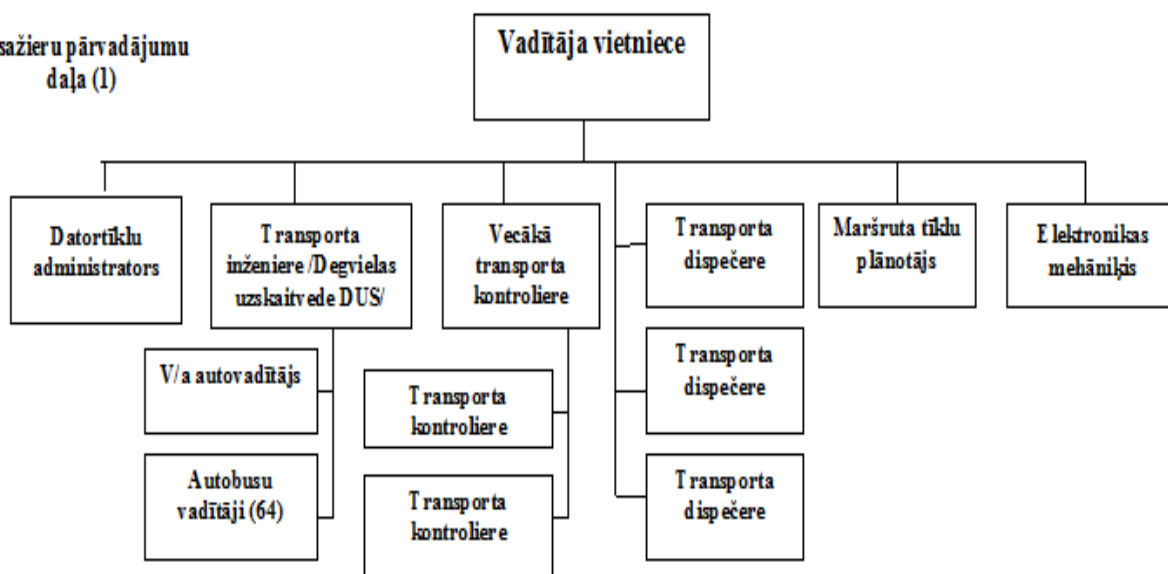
sažieru pārvadājumu daļa (1)

Vadītāja vietniece

Datortīklu administrators

Transporta inženiere /Degvielas uzskaitvede DUS/

Vecākā transporta kontroliere

Transporta dispečere

Maršruta tīklu plānotājs

Elektronikas mehāniķis

V/a autovadītājs

Transporta kontroliere

Transporta dispečere

Autobusu vadītāji (64)

Transporta kontroliere

Transporta dispečere